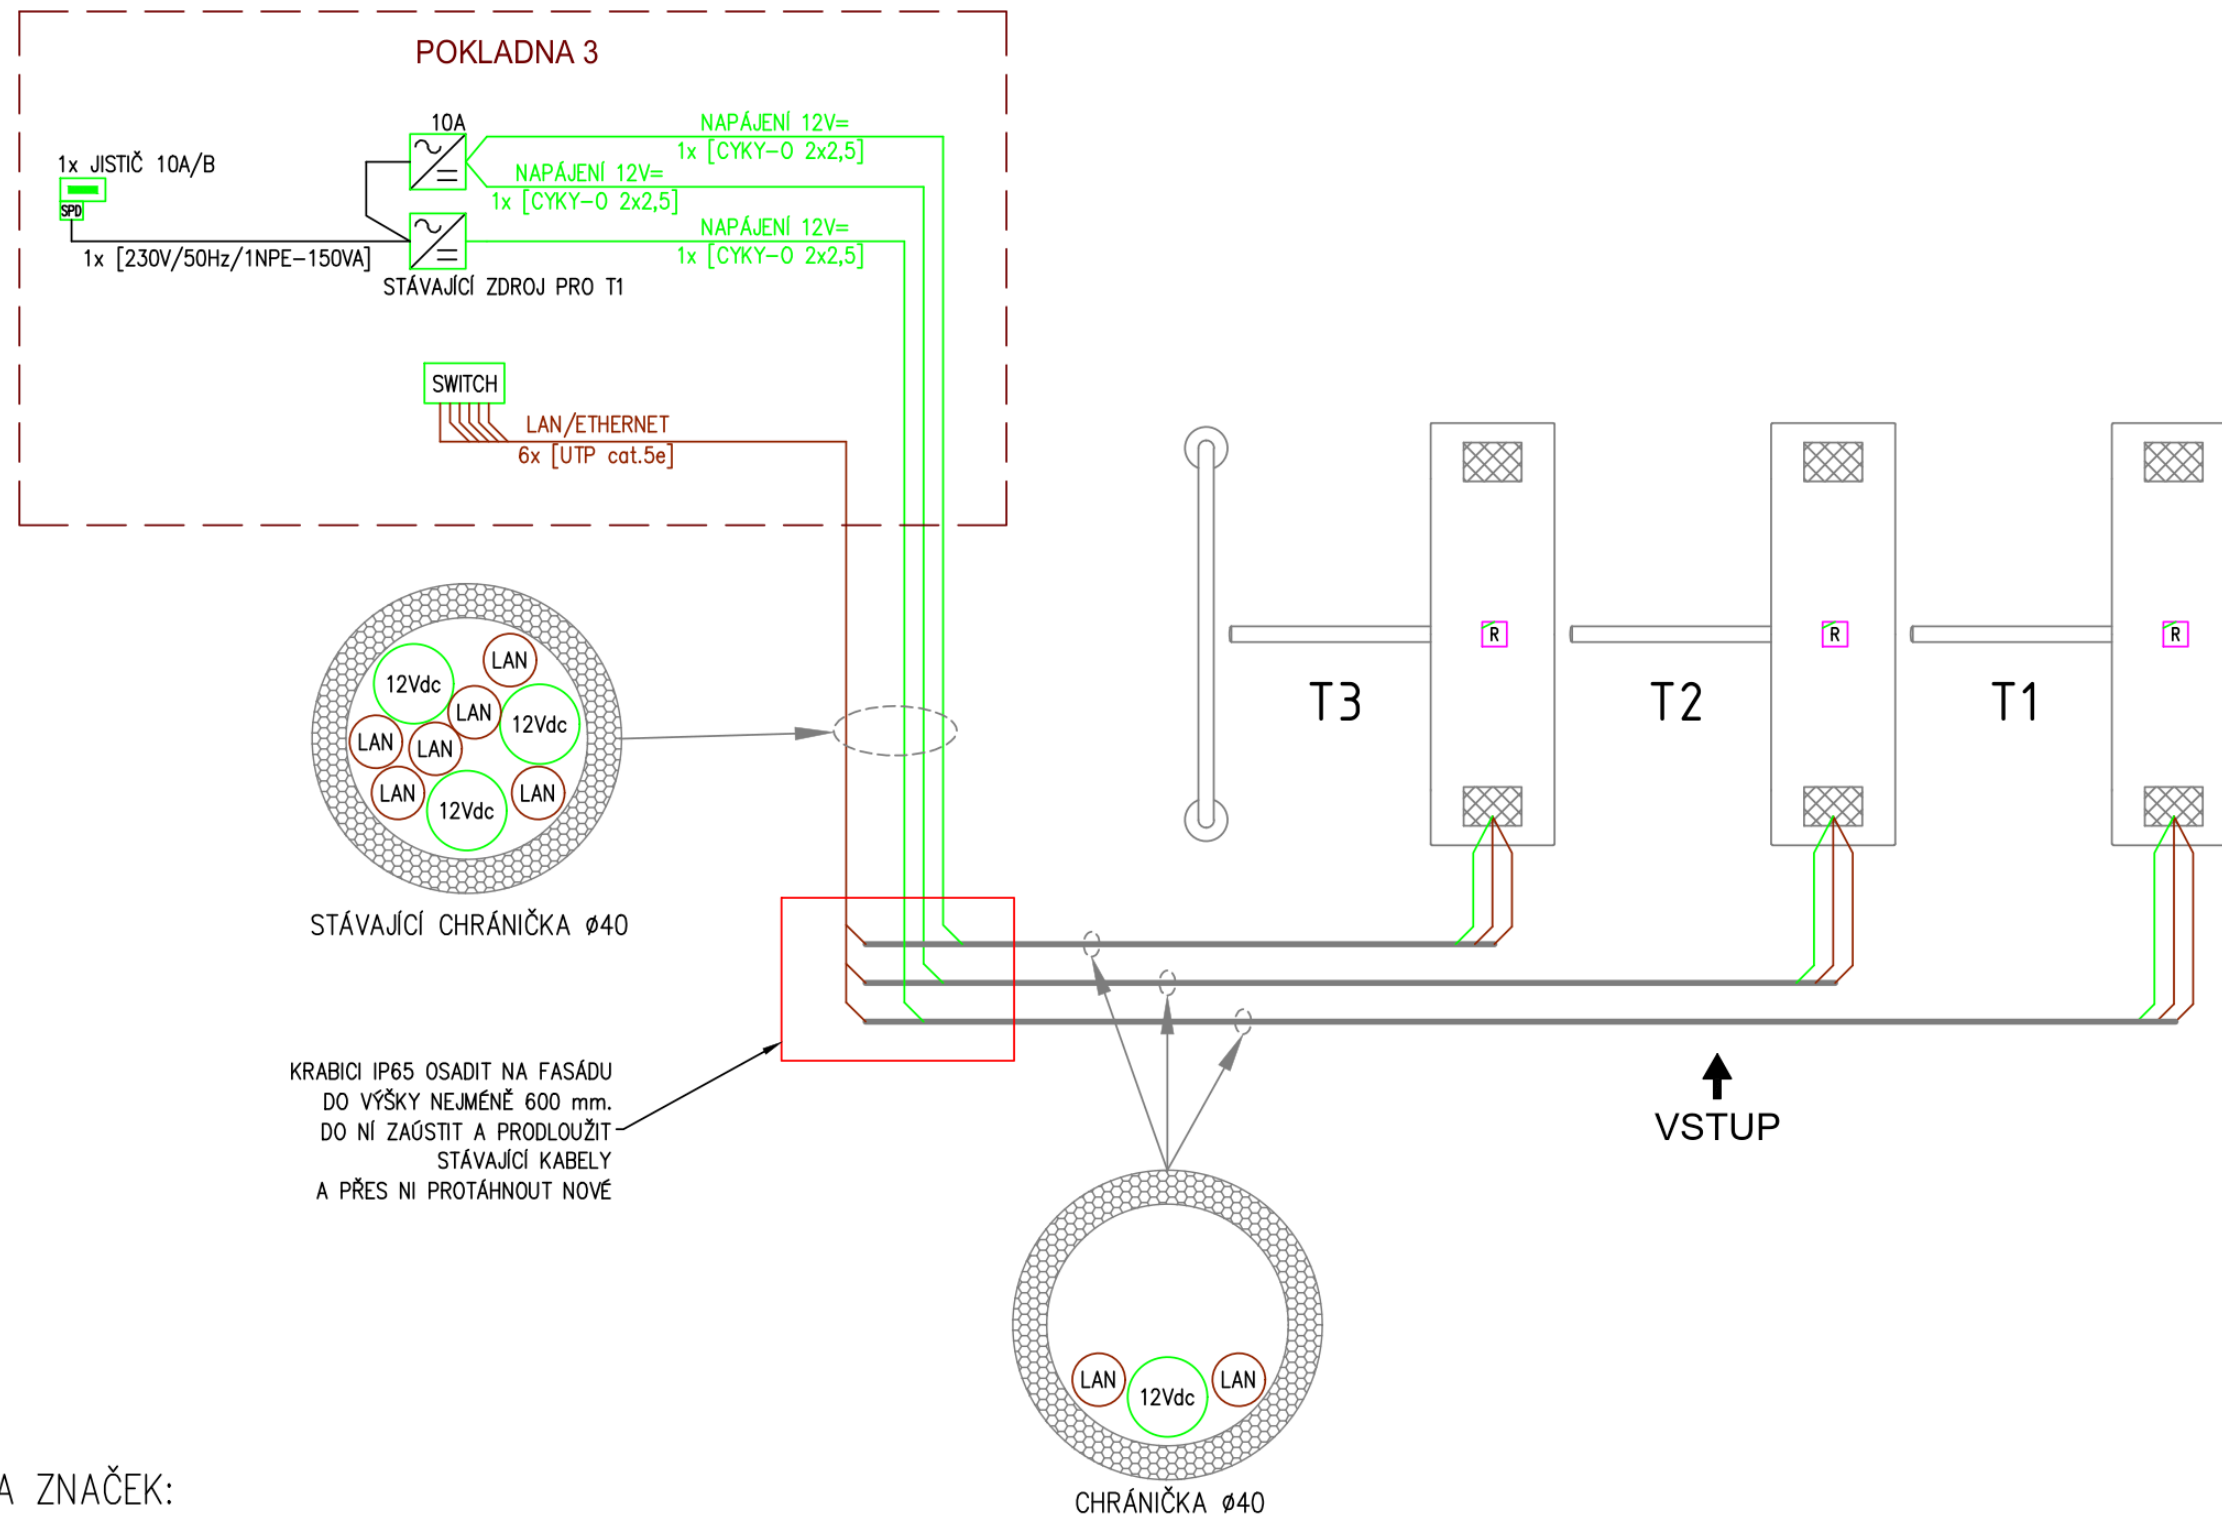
POKLADNA 3

10A

1x JISTIČ 10A/B

SPD

1x [230V/50Hz/1NPE–150VA]

STÁVAJÍCÍ ZDROJ PRO T1

NAPÁJENÍ 12V=
1x [CYKY–O 2x2,5]

NAPÁJENÍ 12V=
1x [CYKY–O 2x2,5]

NAPÁJENÍ 12V=
1x [CYKY–O 2x2,5]

SWITCH

LAN/ETHERNET
6x [UTP cat.5e]

12Vdc LAN LAN 12Vdc LAN LAN LAN 12Vdc LAN

STÁVAJÍCÍ CHRÁNIČKA ø40

R R R

T3 T2 T1

KRABICI IP65 OSADIT NA FASÁDU DO VÝŠKY NEJMÉNĚ 600 mm. DO NÍ ZAÚSTIT A PRODLOUŽIT STÁVAJÍCÍ KABELY A PŘES NI PROTÁHNOUT NOVÉ

VSTUP

LAN 12Vdc LAN

CHRÁNIČKA ø40

A ZNAČEK: